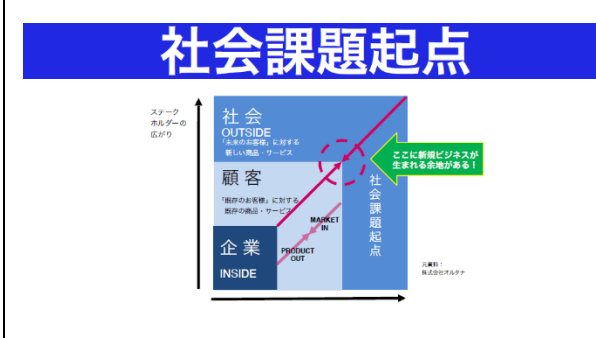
社会課題起点

ステークホルダーの広がり

社会
OUTSIDE
「未来のお客様」に対する新しい商品・サービス

顧客
「既存のお客様」に対する既存の商品・サービス

企業
INSIDE

MARKET IN

PRODUCT OUT

ここに新規ビジネスが生まれる余地がある！

社会課題起点

元資料：株式会社オルタナ